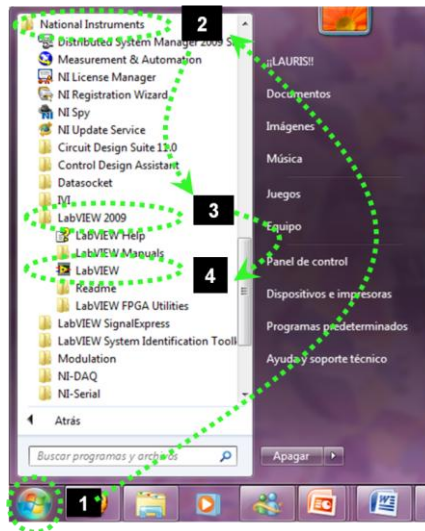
National Instruments
Distributed System Manager 2009 S
Measurement & Automation
NI License Manager
NI Registration Wizard
NI Spy
NI Update Service
Circuit Design Suite 11.0
Control Design Assistant
Datasocket
IVI
LabVIEW 2009
LabVIEW Help
LabVIEW Manuals
LabVIEW
Readme
LabVIEW FPGA Utilities
LabVIEW SignalExpress
LabVIEW System Identification Toolk
Modulation
NI-DAQ
NI-Serial
Atrás
Buscar programas y archivos

¡¡LAURIS!!
Documentos
Imágenes
Música
Juegos
Equipo
Panel de control
Dispositivos e impresoras
Programas predeterminados
Ayuda y soporte técnico
Apagar

1
2
3
4